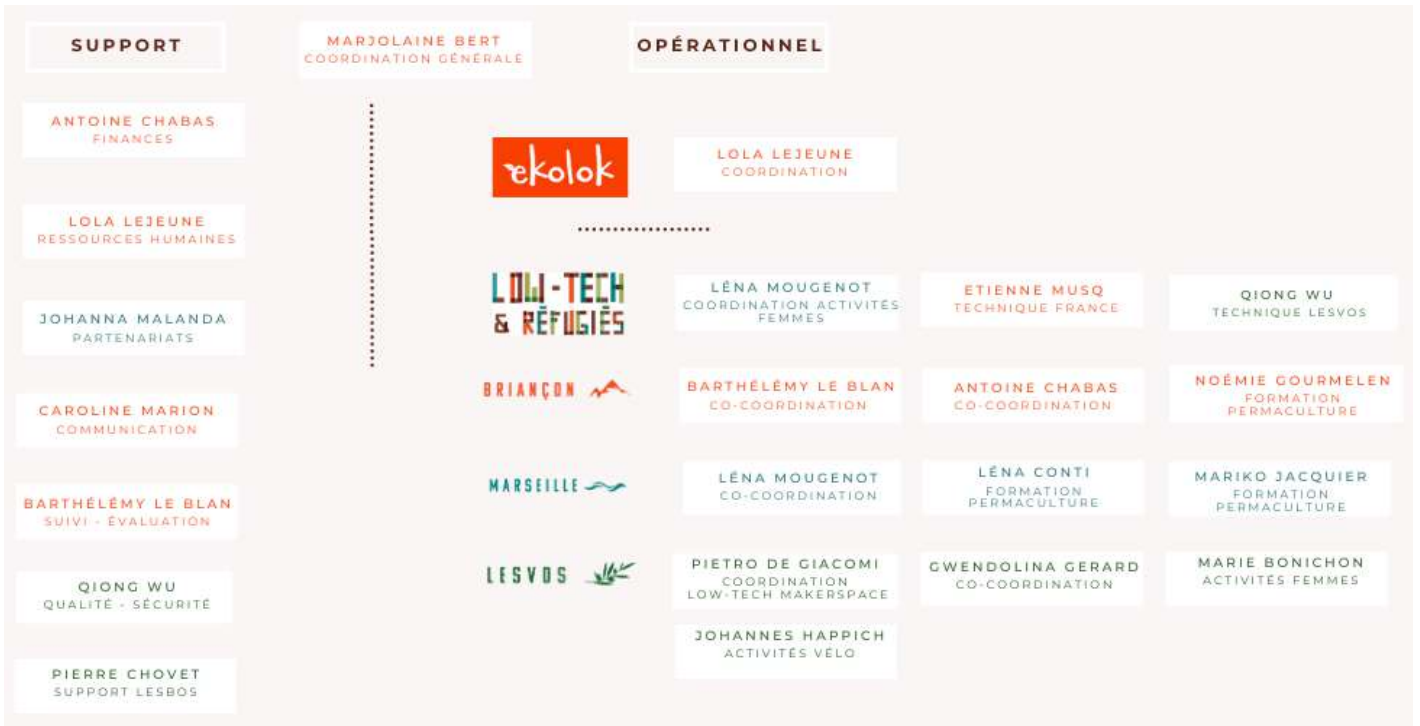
SUPPORT

MARJOLAINE BERT
COORDINATION GÉNÉRALE

OPÉRATIONNEL

ANTOINE CHABAS
FINANCES

LOLA LEJEUNE
RESSOURCES HUMAINES

JOHANNA MALANDA
PARTENARIATS

CAROLINE MARION
COMMUNICATION

BARTHÉLÉMY LE BLAN
SUIVI - ÉVALUATION

QIONG WU
QUALITÉ - SÉCURITÉ

PIERRE CHOVET
SUPPORT LESBOS

ekolok

LOLA LEJEUNE
COORDINATION

LOW-TECH & RÉFUGIÉS

LÉNA MOUGENOT
COORDINATION ACTIVITÉS FEMMES

ETIENNE MUSQ
TECHNIQUE FRANCE

QIONG WU
TECHNIQUE LESVOS

BRIANÇON

BARTHÉLÉMY LE BLAN
CO-COORDINATION

ANTOINE CHABAS
CO-COORDINATION

NOÉMIE GOURMELEN
FORMATION PERMACULTURE

MARSEILLE

LÉNA MOUGENOT
CO-COORDINATION

LÉNA CONTI
FORMATION PERMACULTURE

MARIKO JACQUIER
FORMATION PERMACULTURE

LESVOS

PIETRO DE GIACOMI
COORDINATION LOW-TECH MAKERSPACE

GWENDOLINA GERARD
CO-COORDINATION

MARIE BONICHON
ACTIVITÉS FEMMES

JOHANNES HAPPICH
ACTIVITÉS VÉLO